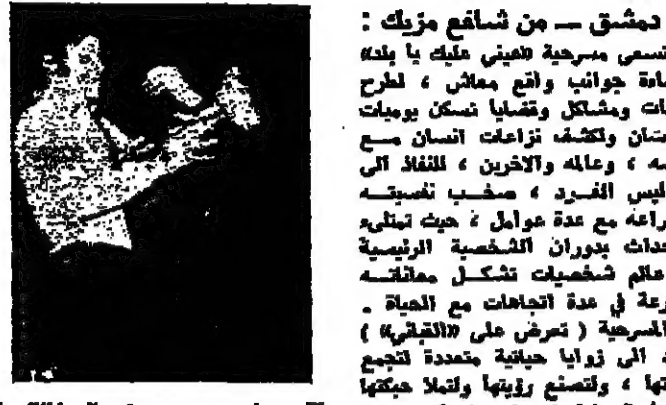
دمشق ـ من شافع مزيك :
تسعى مسرحية «عيني عليك يا بلد» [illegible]ادة جوانب واقع معاش ، لطرح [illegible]ات ومشاكل وقضايا تسكن يوميات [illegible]سان ولكشف نزاعات انسان مع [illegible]سه ، وعالمه والآخرين ، للنفاذ الى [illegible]ليس الفرد ، صخب نصيحته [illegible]راعه مع عدة عوامل ، حيث تمتلىء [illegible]حداث بدوران الشخصية الرئيسية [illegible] عالم شخصيات تشكل معاناته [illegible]رعة في عدة اتجاهات مع الحياة . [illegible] المسرحية ( تعرض على «القباني» ) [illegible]ه الى زوايا حياتية متعددة لتجمع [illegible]تها ، ولتصنع رؤيتها ولتملأ حبكتها